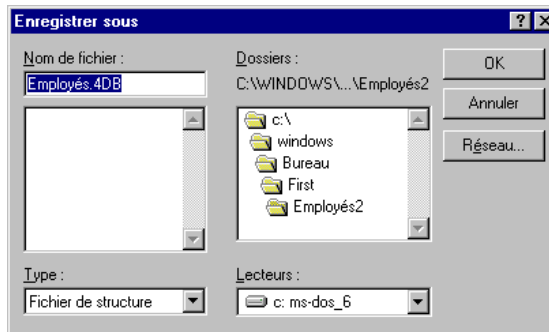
Enregistrer sous

?

Nom de fichier :

Employés.4DB

Dossiers :

C:\WINDOWS\...\Employés2

c:\

windows

Bureau

First

Employés2

OK

Annuler

Réseau...

Type :

Fichier de structure

Lecteurs :

c: ms-dos_6